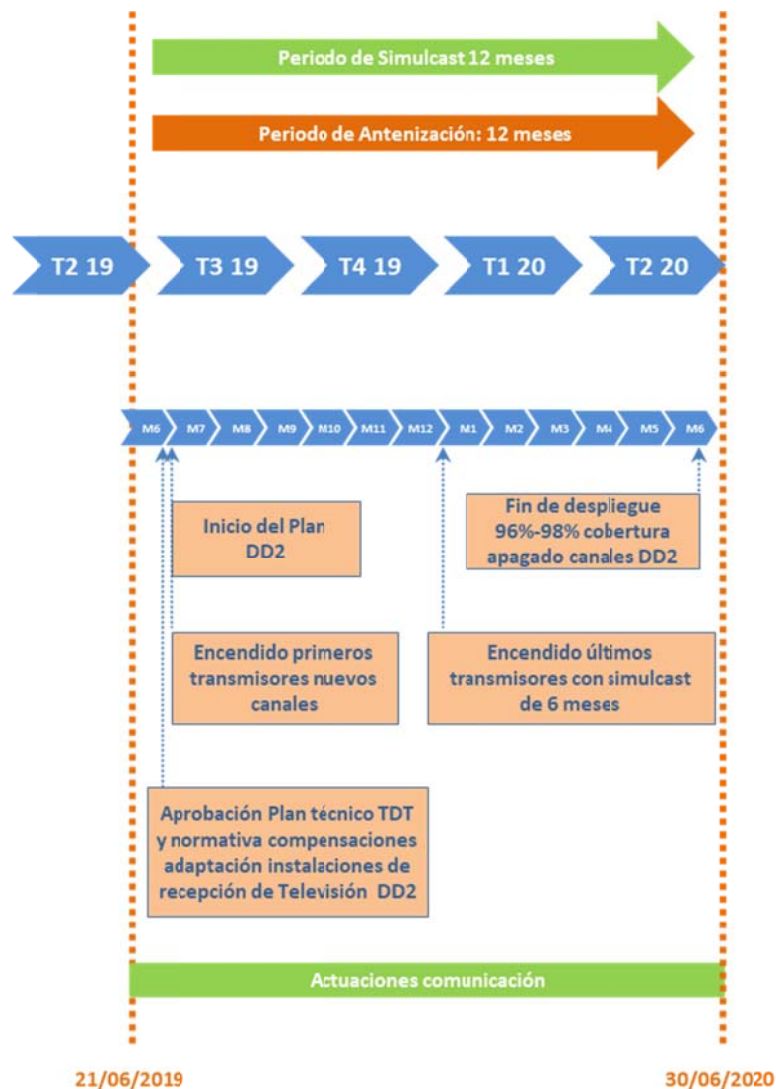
Periodo de Simulcast 12 meses

Periodo de Antenización: 12 meses

T2 19
T3 19
T4 19
T1 20
T2 20

M6
M7
M8
M9
M10
M11
M12
M1
M2
M3
M4
M5
M6

Inicio del Plan DD2

Fin de despliegue 96%-98% cobertura apagado canales DD2

Encendido primeros transmisores nuevos canales

Encendido últimos transmisores con simulcast de 6 meses

Aprobación Plan técnico TDT y normativa compensaciones adaptación instalaciones de recepción de Televisión DD2

Actuaciones comunicación

21/06/2019

30/06/2020